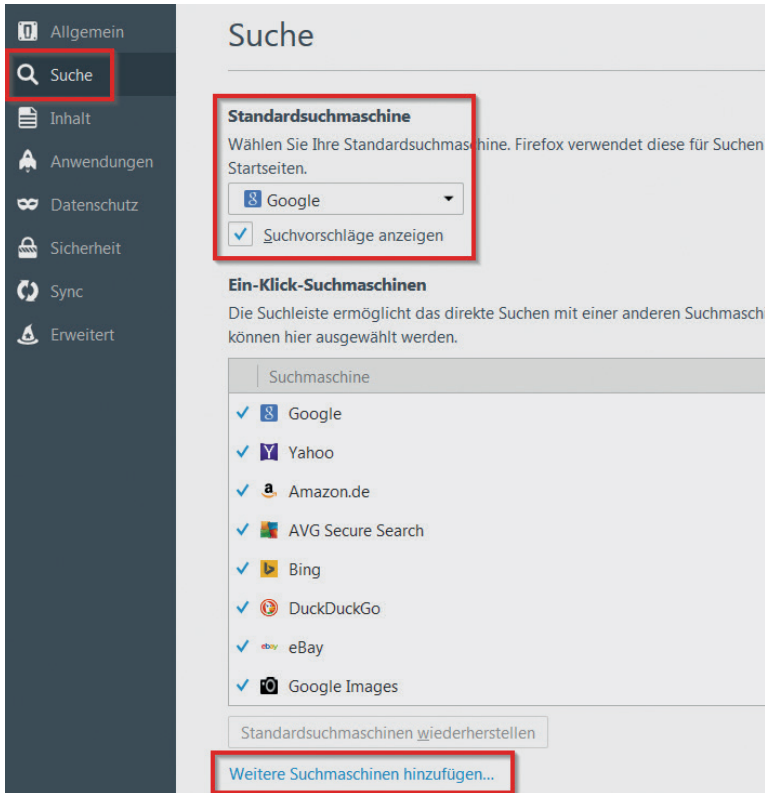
Allgemein
Suche
Inhalt
Anwendungen
Datenschutz
Sicherheit
Sync
Erweitert

Suche

Standardsuchmaschine
Wählen Sie Ihre Standardsuchmaschine. Firefox verwendet diese für Suchen
Startseiten.
Google
Suchvorschläge anzeigen

Ein-Klick-Suchmaschinen
Die Suchleiste ermöglicht das direkte Suchen mit einer anderen Suchmaschi
können hier ausgewählt werden.

| Suchmaschine |
|---|
| ✓ Google |
| ✓ Yahoo |
| ✓ Amazon.de |
| ✓ AVG Secure Search |
| ✓ Bing |
| ✓ DuckDuckGo |
| ✓ eBay |
| ✓ Google Images |

Standardsuchmaschinen wiederherstellen
Weitere Suchmaschinen hinzufügen...